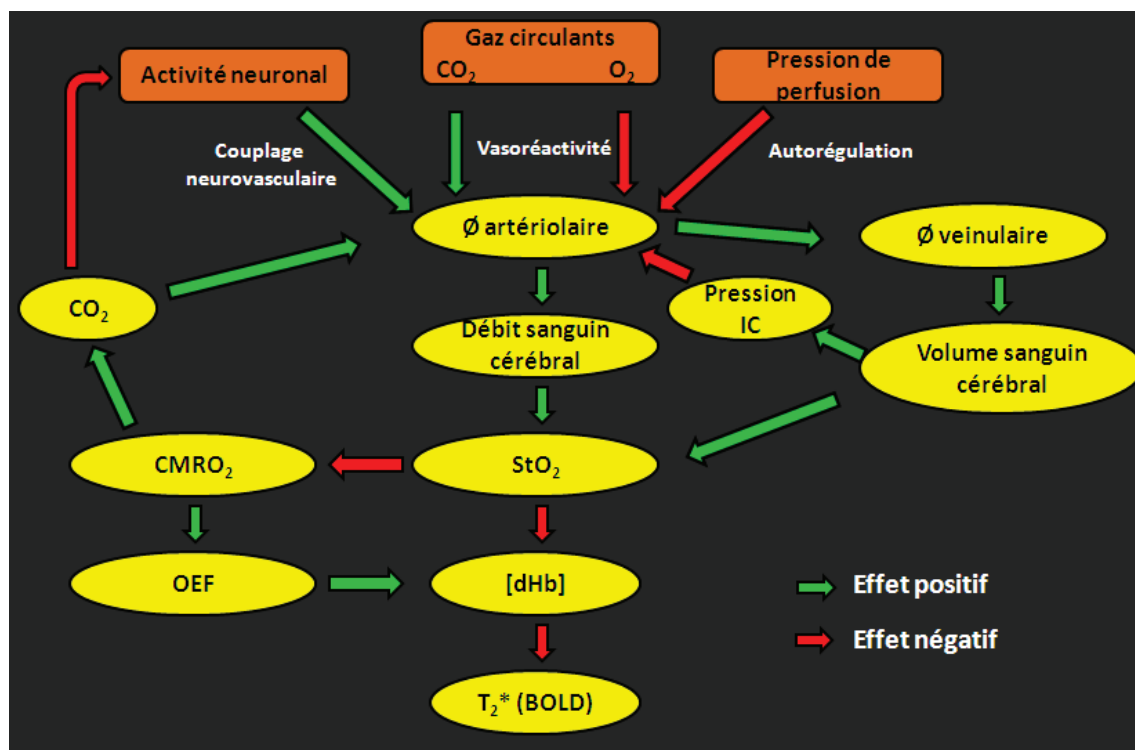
Activité neuronal

Gaz circulants
$CO_2$ $O_2$

Pression de perfusion

Couplage neurovasculaire

Vasoréactivité

Autorégulation

Ø artériolaire

Ø veinulaire

$CO_2$

Pression IC

Débit sanguin cérébral

Volume sanguin cérébral

$CMRO_2$

$StO_2$

OEF

[dHb]

$T_2$* (BOLD)

Effet positif

Effet négatif